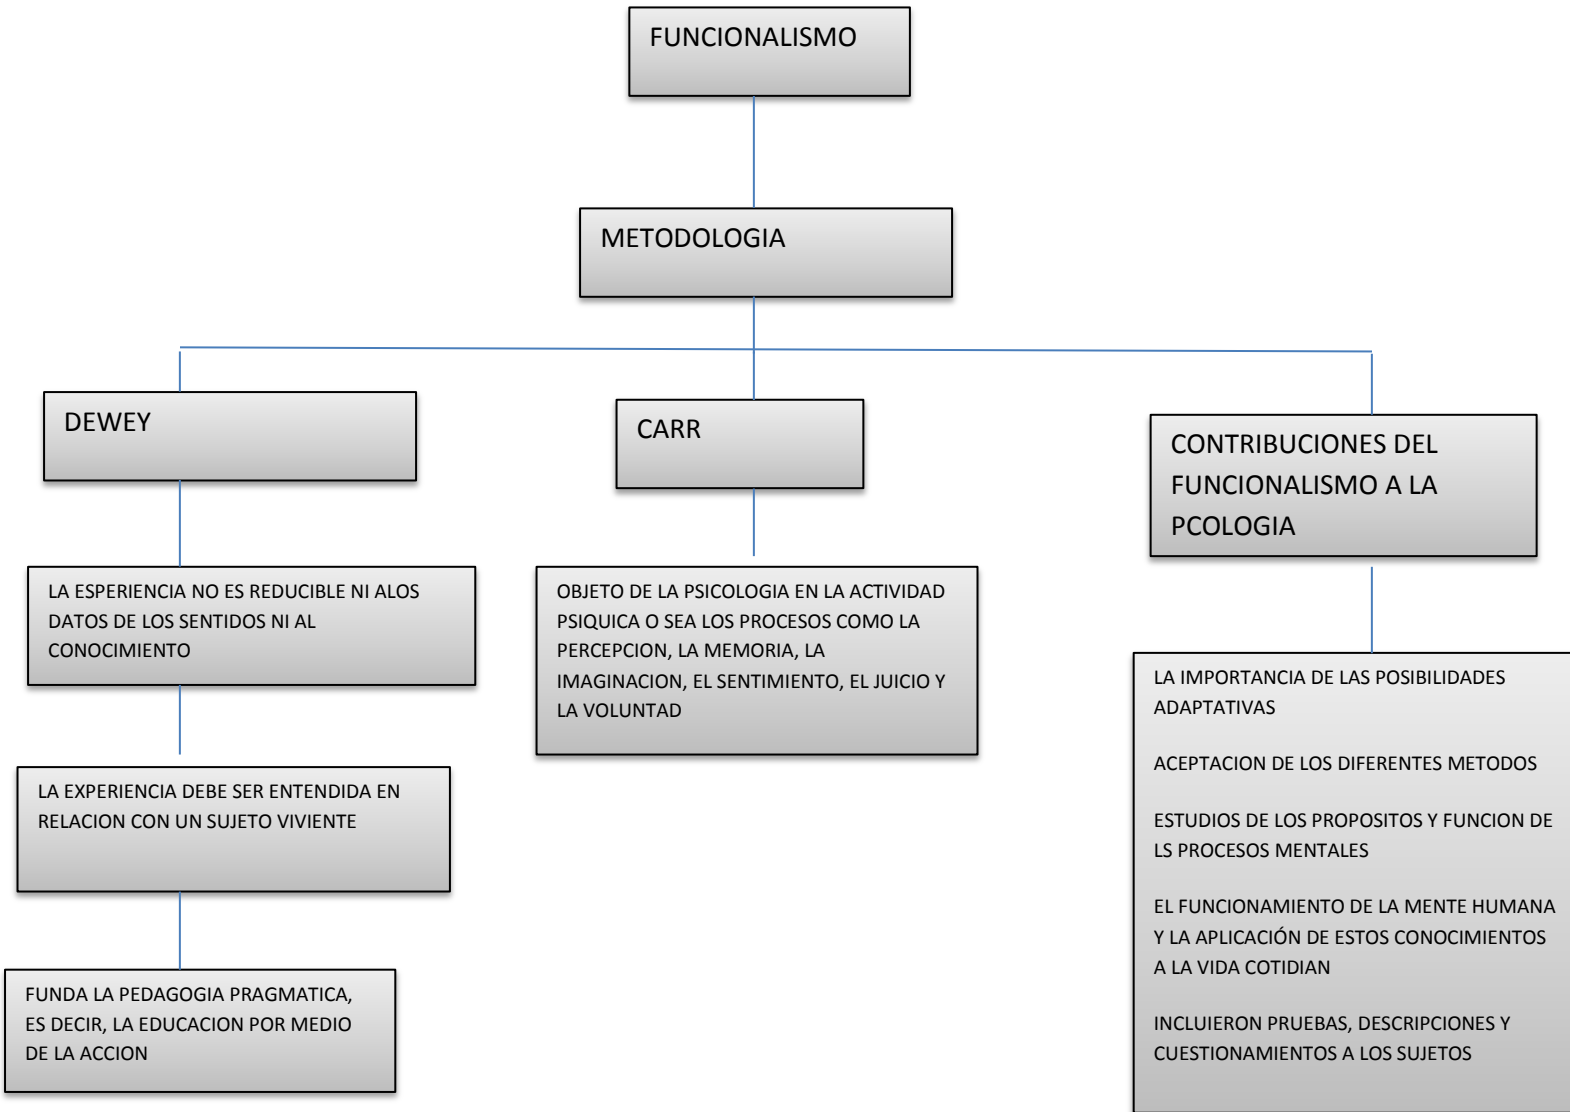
FUNCIONALISMO

METODOLOGIA

DEWEY

LA ESPERIENCIA NO ES REDUCIBLE NI ALOS DATOS DE LOS SENTIDOS NI AL CONOCIMIENTO

LA EXPERIENCIA DEBE SER ENTENDIDA EN RELACION CON UN SUJETO VIVIENTE

FUNDA LA PEDAGOGIA PRAGMATICA, ES DECIR, LA EDUCACION POR MEDIO DE LA ACCION

CARR

OBJETO DE LA PSICOLOGIA EN LA ACTIVIDAD PSIQUICA O SEA LOS PROCESOS COMO LA PERCEPCION, LA MEMORIA, LA IMAGINACION, EL SENTIMIENTO, EL JUICIO Y LA VOLUNTAD

CONTRIBUCIONES DEL FUNCIONALISMO A LA PCOLOGIA

LA IMPORTANCIA DE LAS POSIBILIDADES ADAPTATIVAS

ACEPTACION DE LOS DIFERENTES METODOS

ESTUDIOS DE LOS PROPOSITOS Y FUNCION DE LS PROCESOS MENTALES

EL FUNCIONAMIENTO DE LA MENTE HUMANA Y LA APLICACIÓN DE ESTOS CONOCIMIENTOS A LA VIDA COTIDIAN

INCLUIERON PRUEBAS, DESCRIPCIONES Y CUESTIONAMIENTOS A LOS SUJETOS